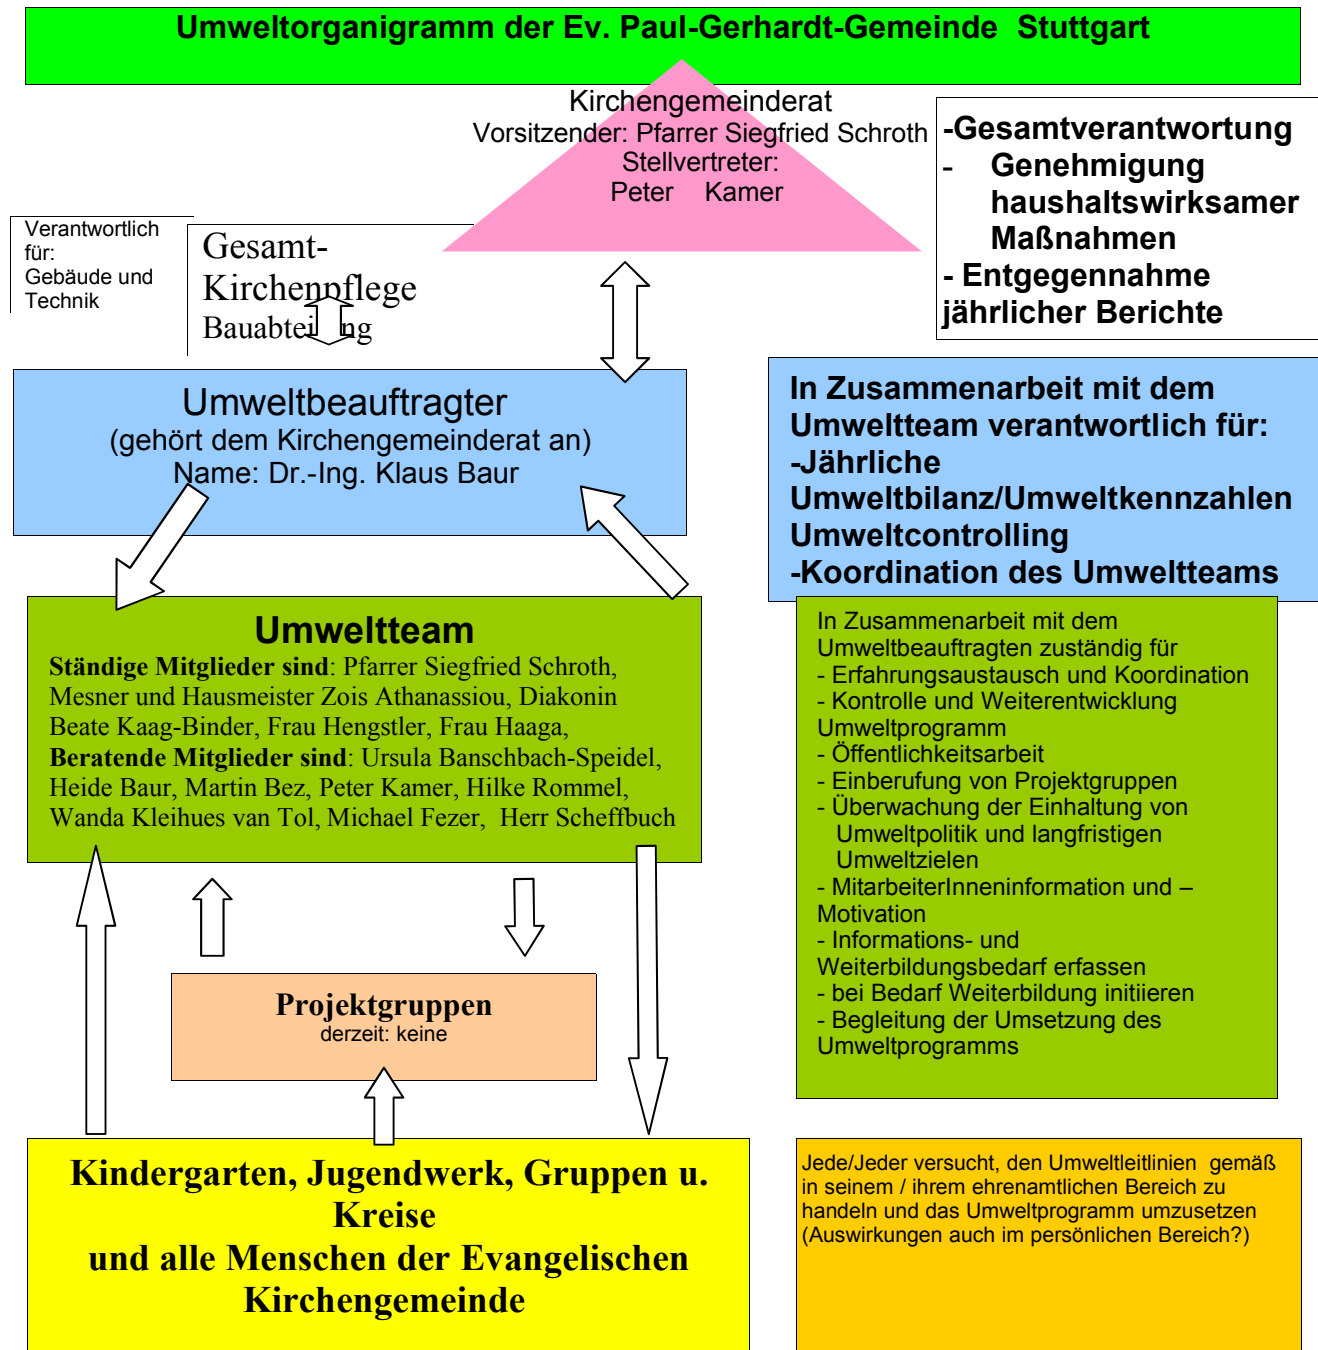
Umweltorganigramm der Ev. Paul-Gerhardt-Gemeinde Stuttgart

Kirchengemeinderat
Vorsitzender: Pfarrer Siegfried Schroth
Stellvertreter:
Peter Kamer

-Gesamtverantwortung
- Genehmigung haushaltswirksamer Maßnahmen
- Entgegennahme jährlicher Berichte

Verantwortlich für:
Gebäude und Technik

Gesamt-Kirchenpflege
Bauabteilung

Umweltbeauftragter
(gehört dem Kirchengemeinderat an)
Name: Dr.-Ing. Klaus Baur

In Zusammenarbeit mit dem Umweltteam verantwortlich für:
-Jährliche Umweltbilanz/Umweltkennzahlen Umweltcontrolling
-Koordination des Umweltteams

Umweltteam
Ständige Mitglieder sind: Pfarrer Siegfried Schroth, Mesner und Hausmeister Zois Athanassiou, Diakonin Beate Kaag-Binder, Frau Hengstler, Frau Haaga,
Beratende Mitglieder sind: Ursula Banschbach-Speidel, Heide Baur, Martin Bez, Peter Kamer, Hilke Rommel, Wanda Kleihues van Tol, Michael Fezer, Herr Scheffbuch

In Zusammenarbeit mit dem Umweltbeauftragten zuständig für
- Erfahrungsaustausch und Koordination
- Kontrolle und Weiterentwicklung Umweltprogramm
- Öffentlichkeitsarbeit
- Einberufung von Projektgruppen
- Überwachung der Einhaltung von Umweltpolitik und langfristigen Umweltzielen
- MitarbeiterInneninformation und –Motivation
- Informations- und Weiterbildungsbedarf erfassen
- bei Bedarf Weiterbildung initiieren
- Begleitung der Umsetzung des Umweltprogramms

Projektgruppen
derzeit: keine

Kindergarten, Jugendwerk, Gruppen u. Kreise
und alle Menschen der Evangelischen Kirchengemeinde

Jede/Jeder versucht, den Umweltleitlinien gemäß in seinem / ihrem ehrenamtlichen Bereich zu handeln und das Umweltprogramm umzusetzen (Auswirkungen auch im persönlichen Bereich?)